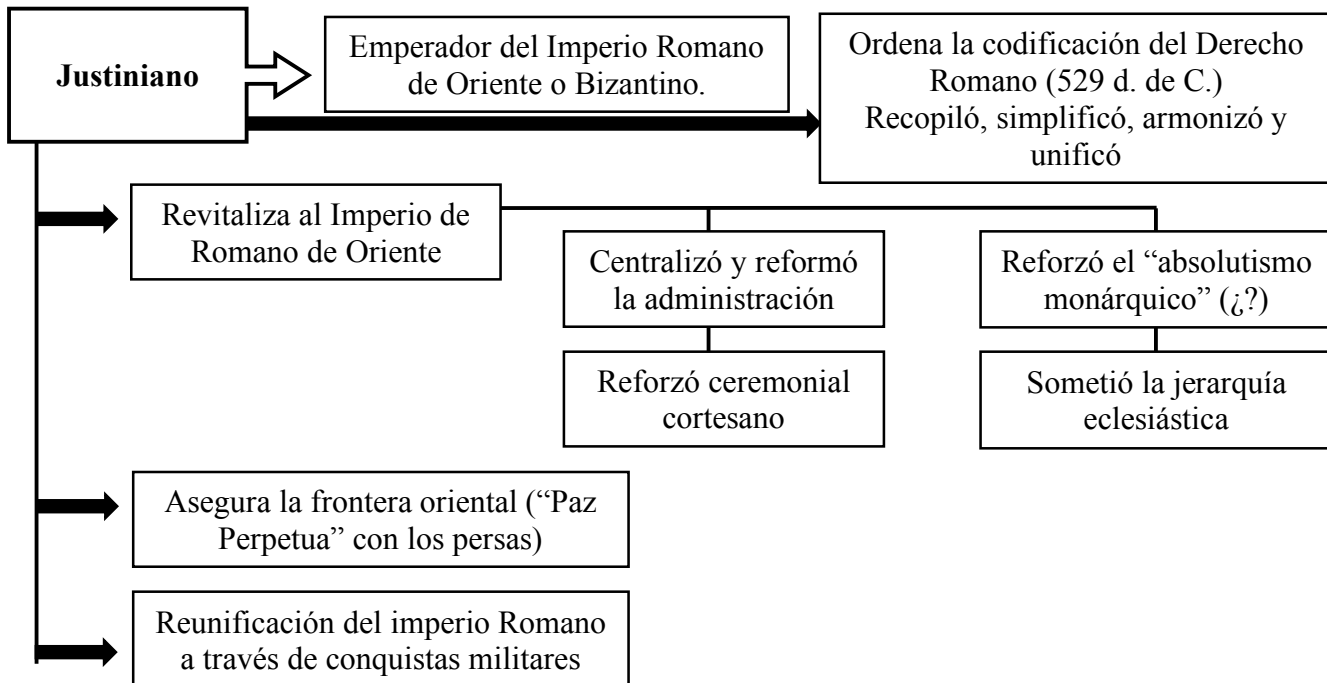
Justiniano

Emperador del Imperio Romano de Oriente o Bizantino.

Ordena la codificación del Derecho Romano (529 d. de C.) Recopiló, simplificó, armonizó y unificó

Revitaliza al Imperio de Romano de Oriente

Centralizó y reformó la administración

Reforzó ceremonial cortesano

Reforzó el "absolutismo monárquico" (¿?)

Sometió la jerarquía eclesiástica

Asegura la frontera oriental ("Paz Perpetua" con los persas)

Reunificación del imperio Romano a través de conquistas militares